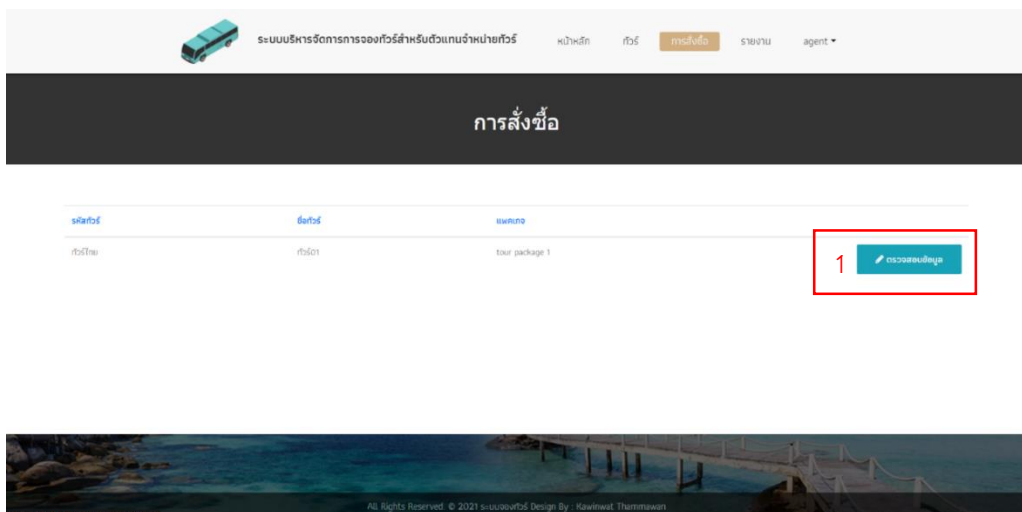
ระบบบริหารจัดการการจองทัวร์สำหรับตัวแทนจำหน่ายทัวร์

หน้าหลัก ทัวร์ การสั่งซื้อ รายงาน agent ▾

การสั่งซื้อ

| รหัสทัวร์ | ชื่อทัวร์ | แพคเกจ | |
|---|---|---|---|
| ทัวร์ไทย | ทัวร์01 | tour package 1 | ตรวจสอบข้อมูล |

1

All Rights Reserved. © 2021 ระบบจองทัวร์ Design By : Kawinwat Thammawan